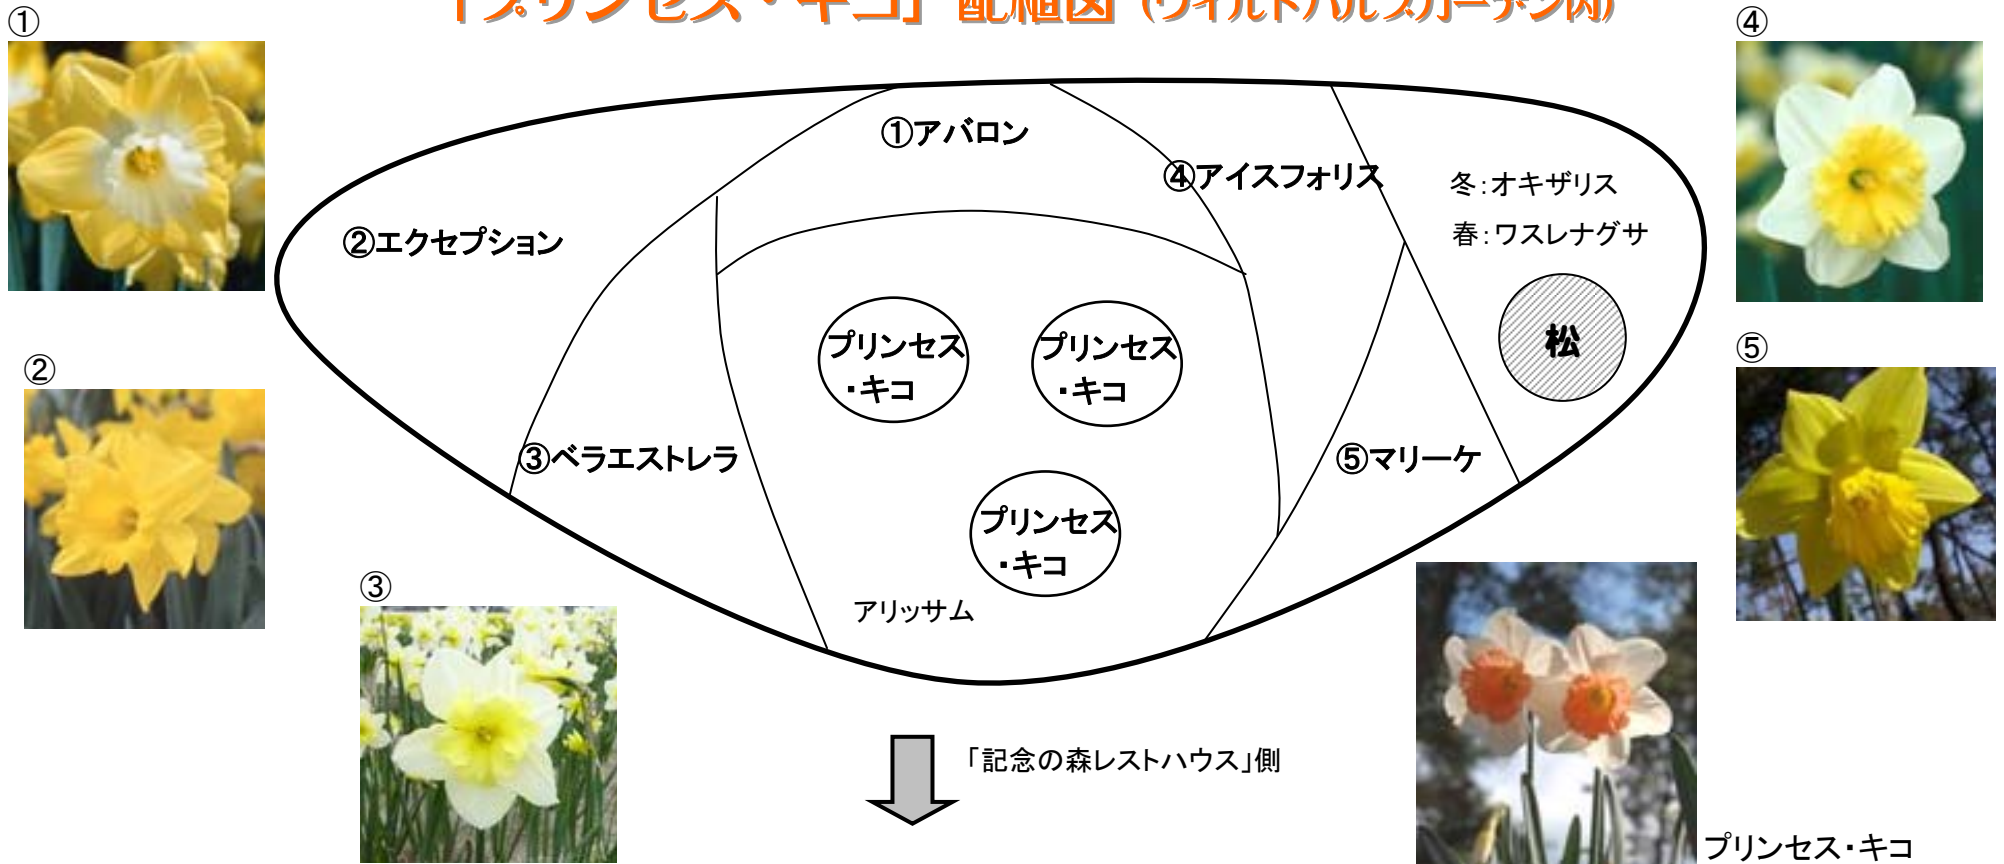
「プリンセス・キコ」配植図（ワイルドハルスガーデン内）

①

②

③

④

⑤

①アバロン

②エクセプション

③ベラエストレラ

④アイスフォリス

⑤マリーケ

冬：オキザリス

春：ワスレナグサ

松

プリンセス・キコ

プリンセス・キコ

プリンセス・キコ

アリッサム

「記念の森レストハウス」側

プリンセス・キコ